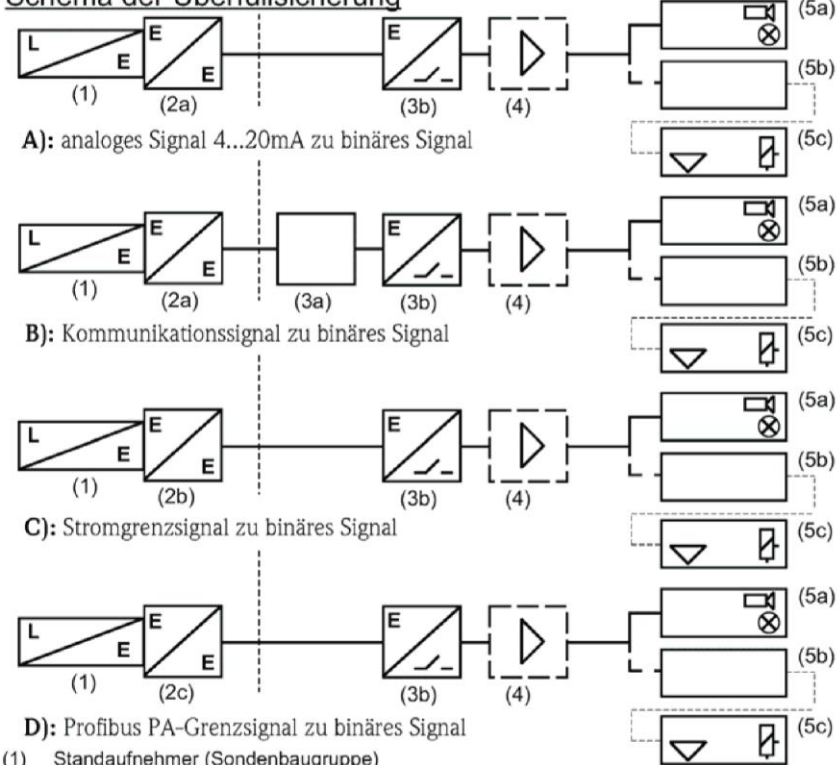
Schema der Überfüllsicherung

L
E
(1)
E
E
(2a)
E
(3b)
(4)
(5a)
(5b)
(5c)

A): analoges Signal 4...20mA zu binäres Signal

L
E
(1)
E
E
(2a)
(3a)
E
(3b)
(4)
(5a)
(5b)
(5c)

B): Kommunikationssignal zu binäres Signal

L
E
(1)
E
E
(2b)
E
(3b)
(4)
(5a)
(5b)
(5c)

C): Stromgrenzsignal zu binäres Signal

L
E
(1)
E
E
(2c)
E
(3b)
(4)
(5a)
(5b)
(5c)

D): Profibus PA-Grenzsignal zu binäres Signal

(1) Standaufnehmer (Sondenbaugruppe)